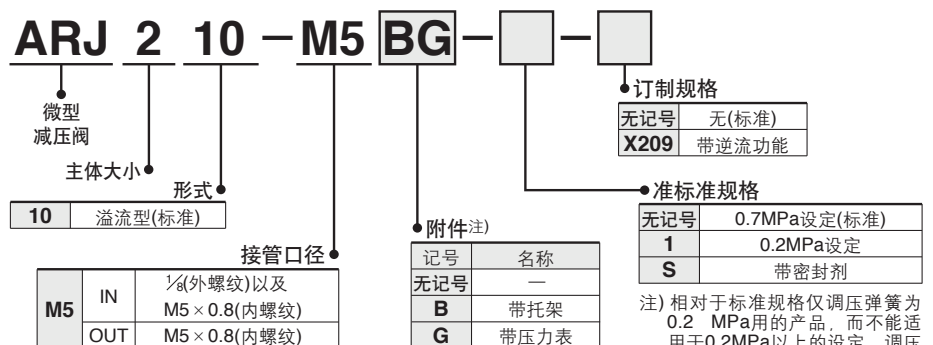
ARJ 2 10 − M5 BG − −

微型
减压阀

主体大小

形式

| 10 | 溢流型(标准) |
|---|---|

接管口径

| M5 | IN | ⅛(外螺纹)以及 M5 × 0.8(内螺纹) |
|---|---|---|
| | OUT | M5 × 0.8(内螺纹) |

附件注)

| 记号 | 名称 |
|---|---|
| 无记号 | — |
| B | 带托架 |
| G | 带压力表 |

订制规格

| 无记号 | 无(标准) |
|---|---|
| X209 | 带逆流功能 |

准标准规格

| 无记号 | 0.7MPa设定(标准) |
|---|---|
| 1 | 0.2MPa设定 |
| S | 带密封剂 |

注) 相对于标准规格仅调压弹簧为 0.2 MPa用的产品，而不能适用于0.2MPa以上的设定。调压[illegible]